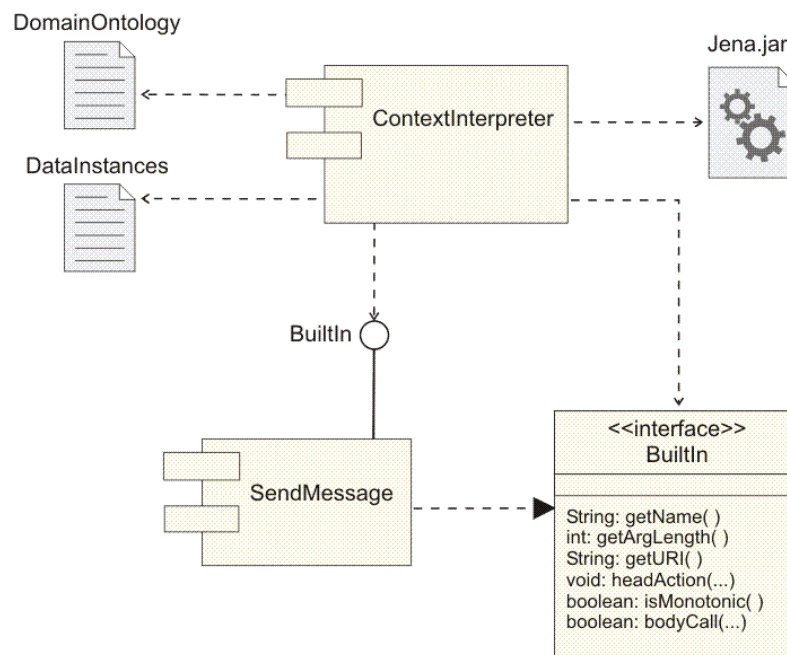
DomainOntology

Jena.jar

ContextInterpreter

DataInstances

BuiltIn

SendMessage

<<interface>>
BuiltIn

String: getName( )
int: getArgLength( )
String: getURI( )
void: headAction(...)
boolean: isMonotonic( )
boolean: bodyCall(...)